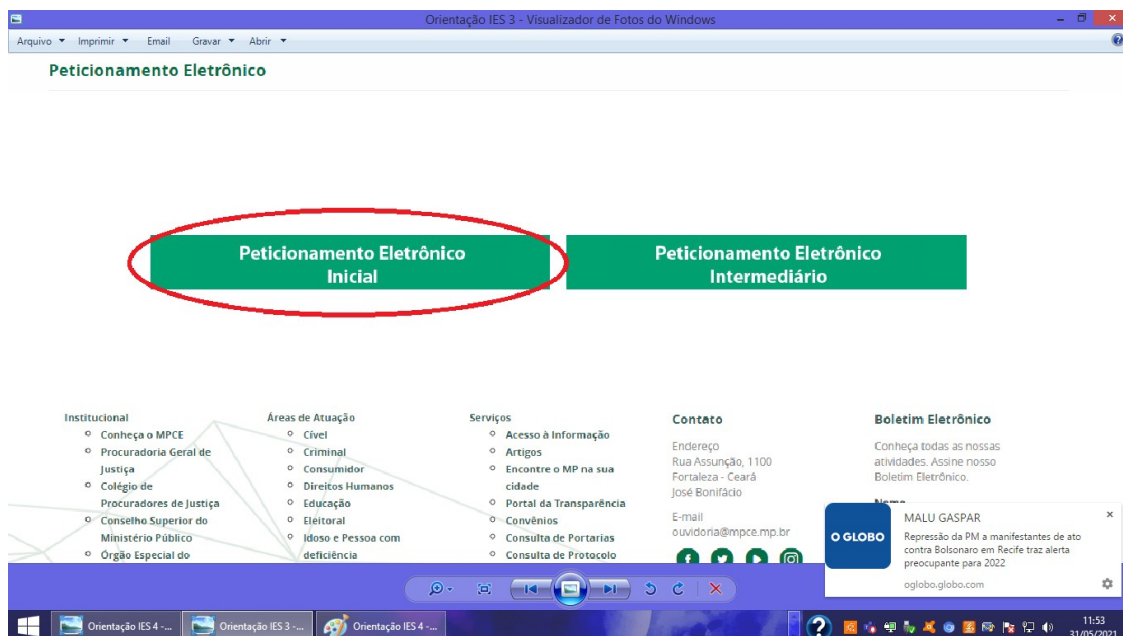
Orientação IES 3 - Visualizador de Fotos do Windows

Arquivo ▾ Imprimir ▾ Email Gravar ▾ Abrir ▾

Peticionamento Eletrônico

Peticionamento Eletrônico Inicial

Peticionamento Eletrônico Intermediário

Institucional
- Conheça o MPCE
- Procuradoria Geral de Justiça
- Colégio de Procuradores de Justiça
- Conselho Superior do Ministério Público
- Órgão Especial do

Áreas de Atuação
- Cível
- Criminal
- Consumidor
- Direitos Humanos
- Educação
- Eleitoral
- Idoso e Pessoa com deficiência

Serviços
- Acesso à Informação
- Artigos
- Encontre o MP na sua cidade
- Portal da Transparência
- Convênios
- Consulta de Portarias
- Consulta de Protocolo

Contato
Endereço
Rua Assunção, 1100
Fortaleza - Ceará
José Bonifácio

E-mail
ouvidoria@mpce.mp.br

Boletim Eletrônico
Conheça todas as nossas atividades. Assine nosso Boletim Eletrônico.

O GLOBO
MALU GASPAR
Repressão da PM a manifestantes de ato contra Bolsonaro em Recife traz alerta preocupante para 2022
oglobo.globo.com

Orientação IES 4 -... Orientação IES 3 -... Orientação IES 4 -...

11:53
31/05/2021